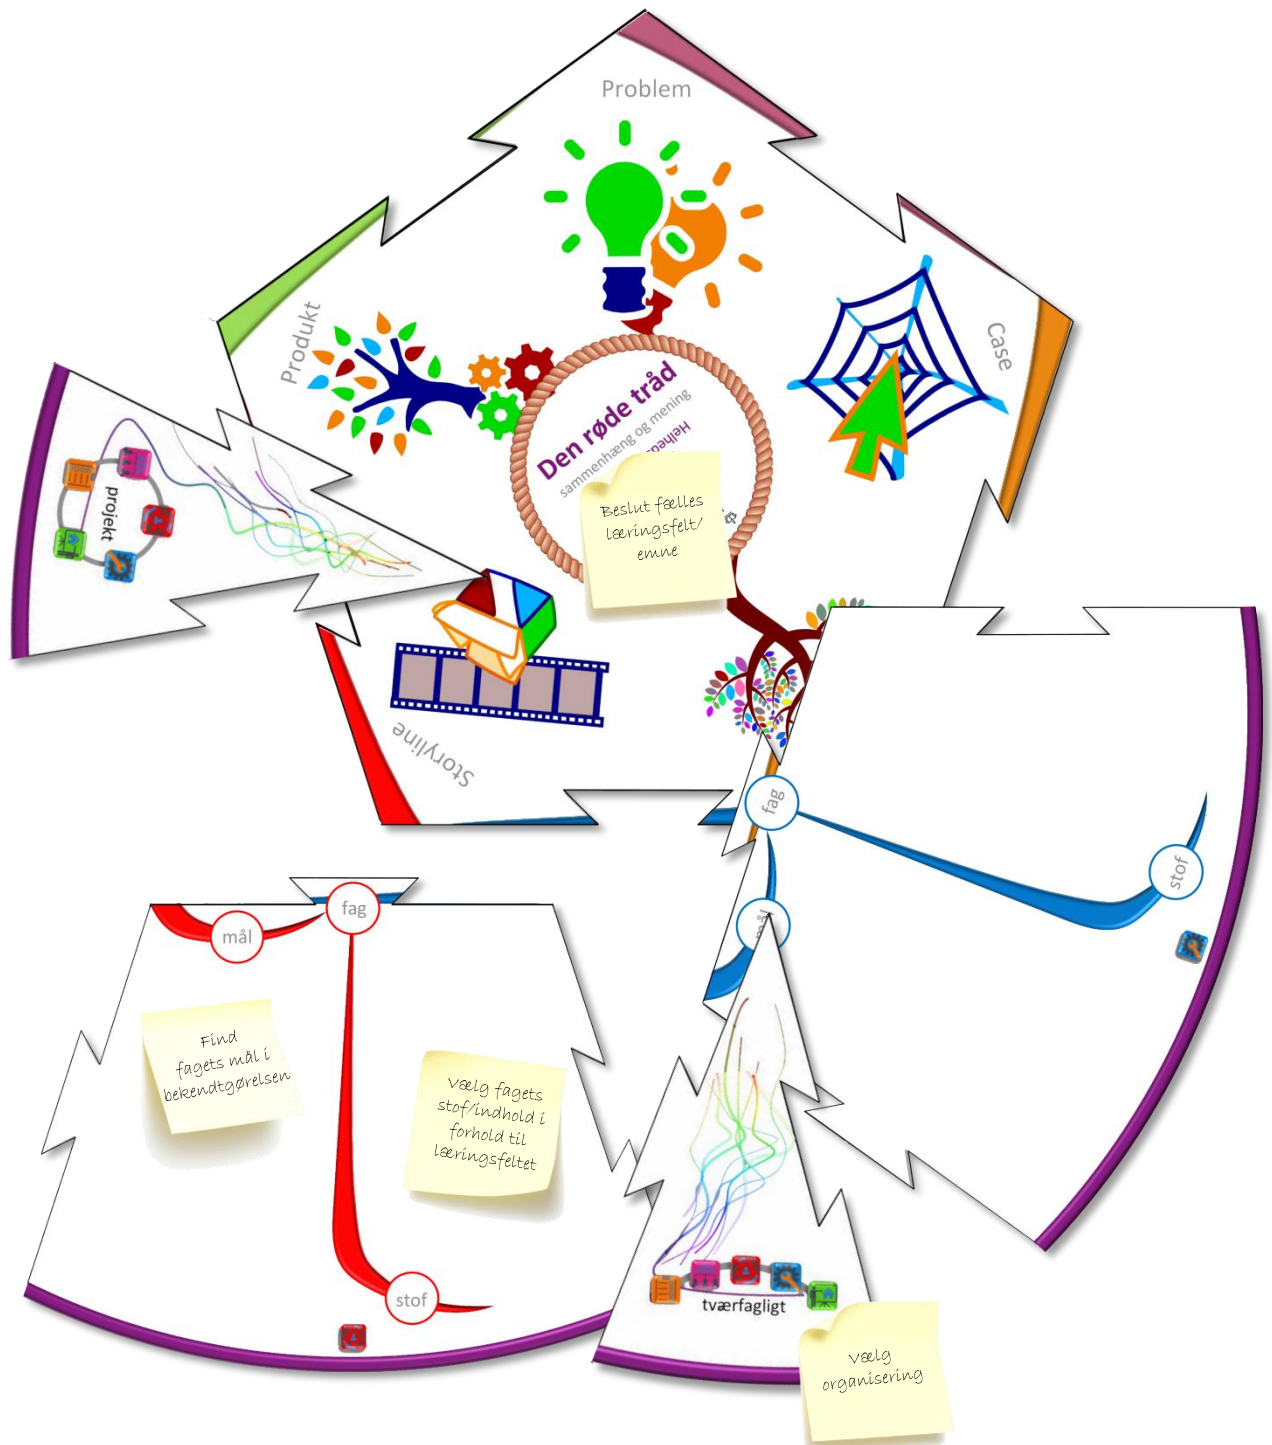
Problem

Produkt

Case

Den røde tråd

sammenhæng og mening

Helhed

Beslut fælles læringsfelt/ emne

projekt

Storyline

fag

stof

fag

mål

Find fagets mål i bekendtgørelsen

Vælg fagets stof/indhold i forhold til læringsfeltet

stof

mål

tværfagligt

Vælg organisering